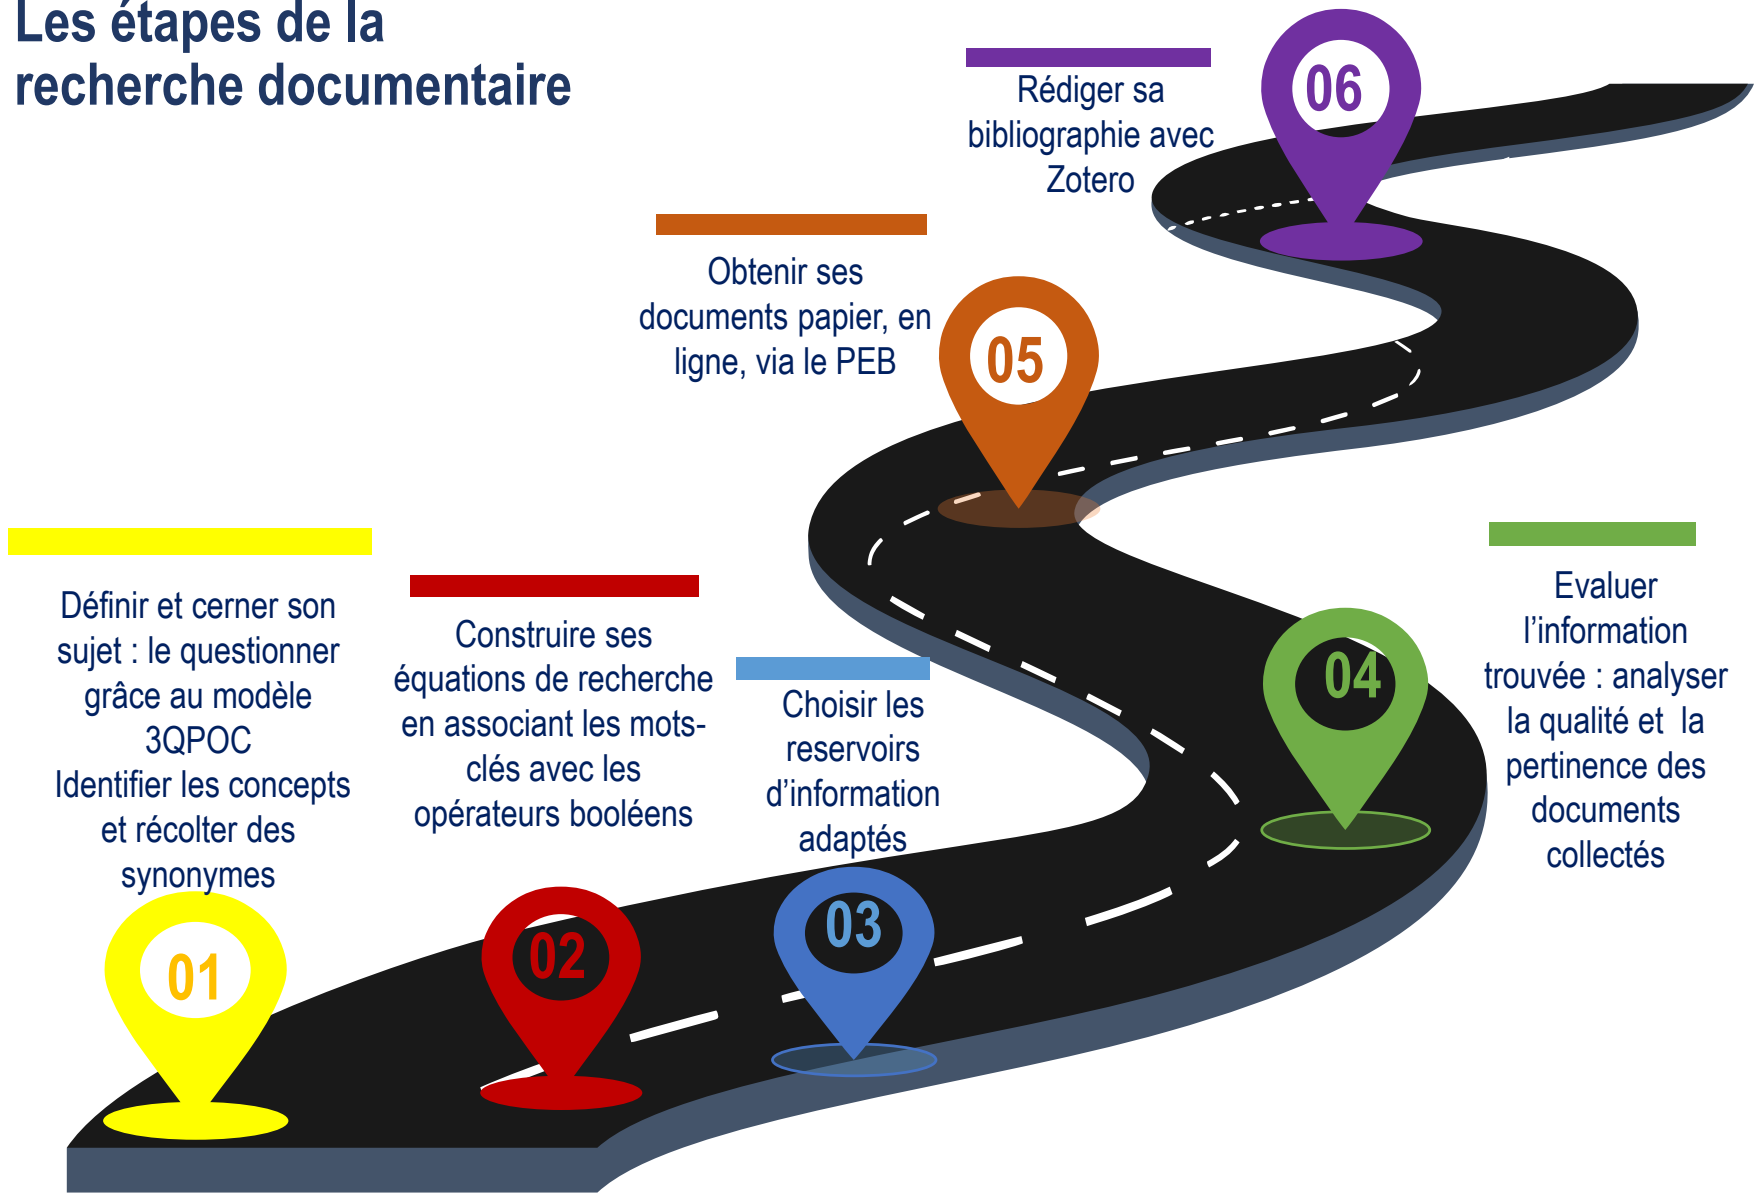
Les étapes de la recherche documentaire

Rédiger sa bibliographie avec Zotero

06

Obtenir ses documents papier, en ligne, via le PEB

05

Définir et cerner son sujet : le questionner grâce au modèle 3QPOC
Identifier les concepts et récolter des synonymes

Construire ses équations de recherche en associant les mots-clés avec les opérateurs booléens

Choisir les reservoirs d'information adaptés

Evaluer l'information trouvée : analyser la qualité et la pertinence des documents collectés

04

01

02

03